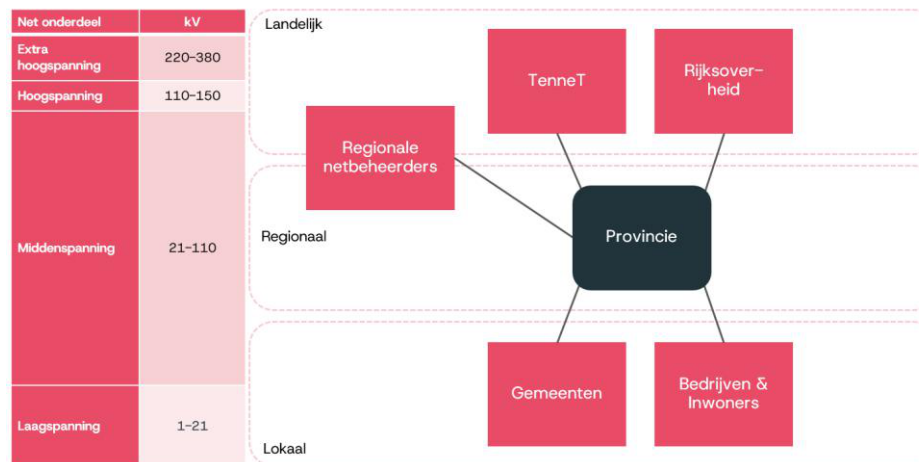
| Net onderdeel | kV |
|---|---|
| Extra hoogspanning | 220–380 |
| Hoogspanning | 110–150 |
| Middenspanning | 21–110 |
| Laagspanning | 1–21 |

Landelijk

TenneT

Rijksoverheid

Regionale netbeheerders

Regionaal

Provincie

Gemeenten

Bedrijven & Inwoners

Lokaal